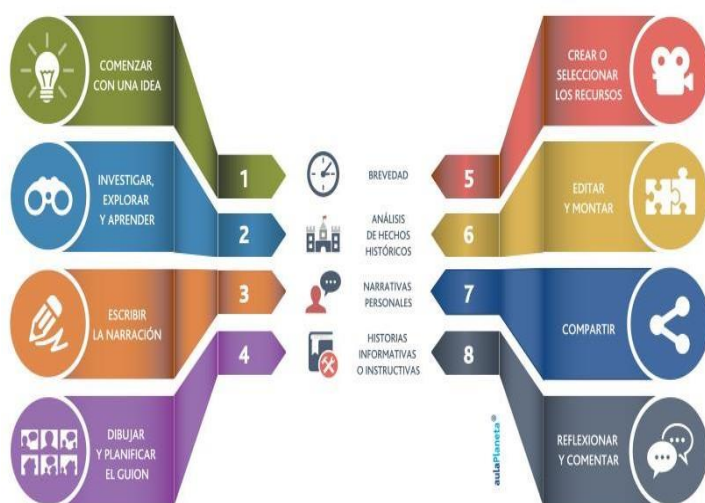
COMENZAR CON UNA IDEA

1

INVESTIGAR, EXPLORAR Y APRENDER

2

ESCRIBIR LA NARRACIÓN

3

DIBUJAR Y PLANIFICAR EL GUION

4

BREVEDAD

ANÁLISIS DE HECHOS HISTÓRICOS

NARRATIVAS PERSONALES

HISTORIAS INFORMATIVAS O INSTRUCTIVAS

CREAR O SELECCIONAR LOS RECURSOS

5

EDITAR Y MONTAR

6

COMPARTIR

7

REFLEXIONAR Y COMENTAR

8

aulaPlaneta